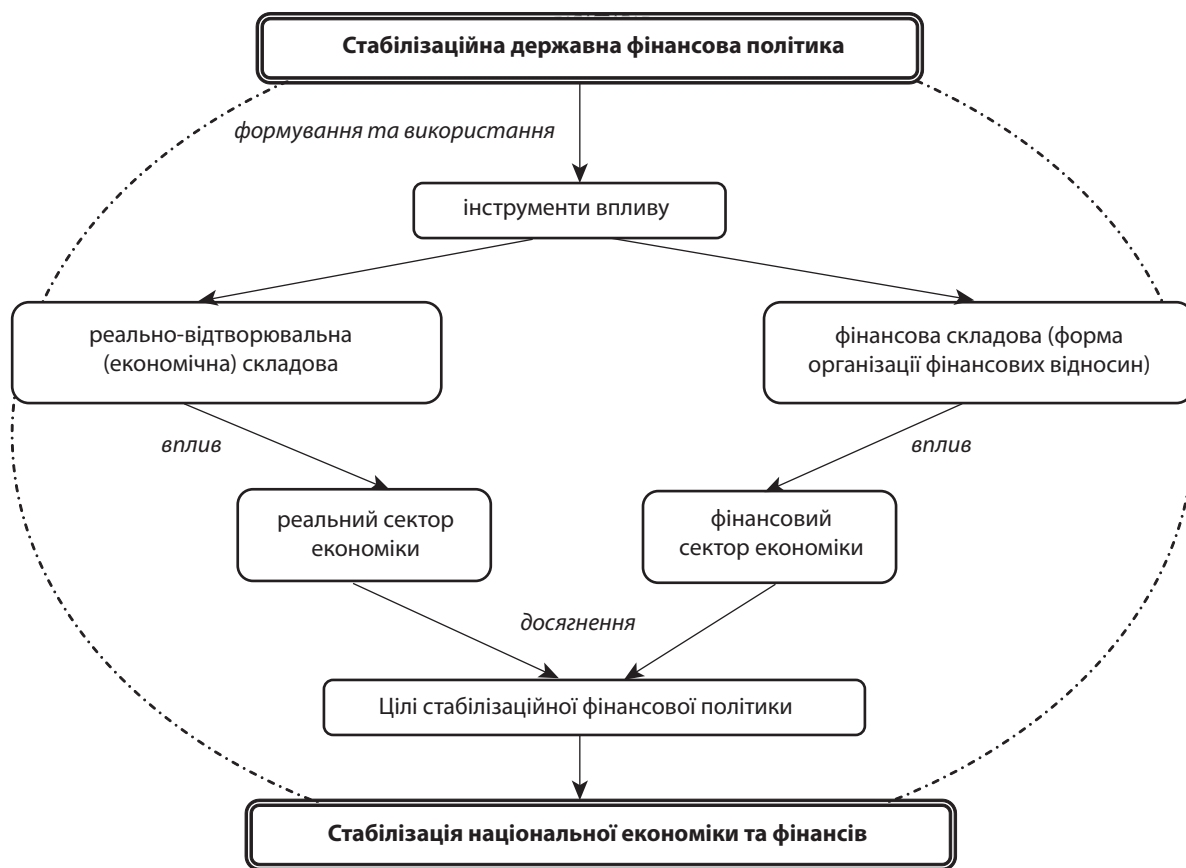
Стабілізаційна державна фінансова політика

формування та використання

інструменти впливу

реально-відтворювальна (економічна) складова

фінансова складова (форма організації фінансових відносин)

вплив

вплив

реальний сектор економіки

фінансовий сектор економіки

досягнення

Цілі стабілізаційної фінансової політики

Стабілізація національної економіки та фінансів